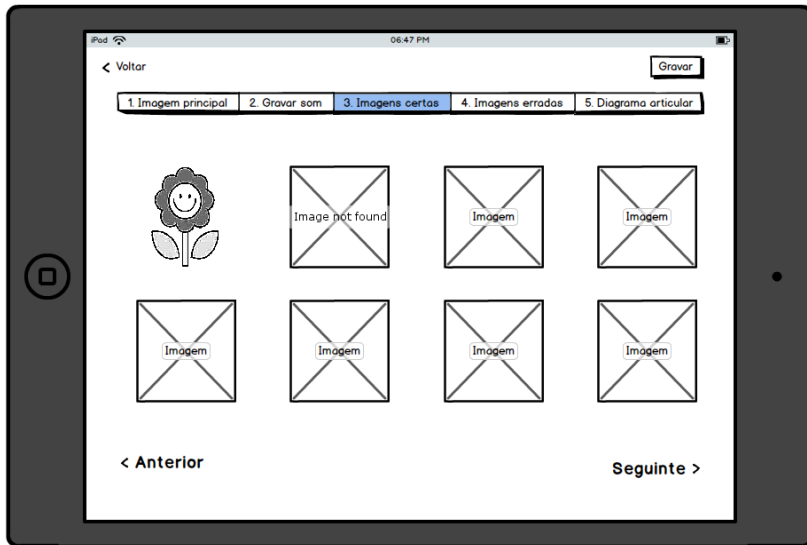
iPad 06:47 PM

< Voltar

Gravar

| 1. Imagem principal | 2. Gravar som | 3. Imagens certas | 4. Imagens erradas | 5. Diagrama articular |
|---|---|---|---|---|

Image not found

Imagem

Imagem

Imagem

Imagem

Imagem

Imagem

< Anterior

Seguinte >